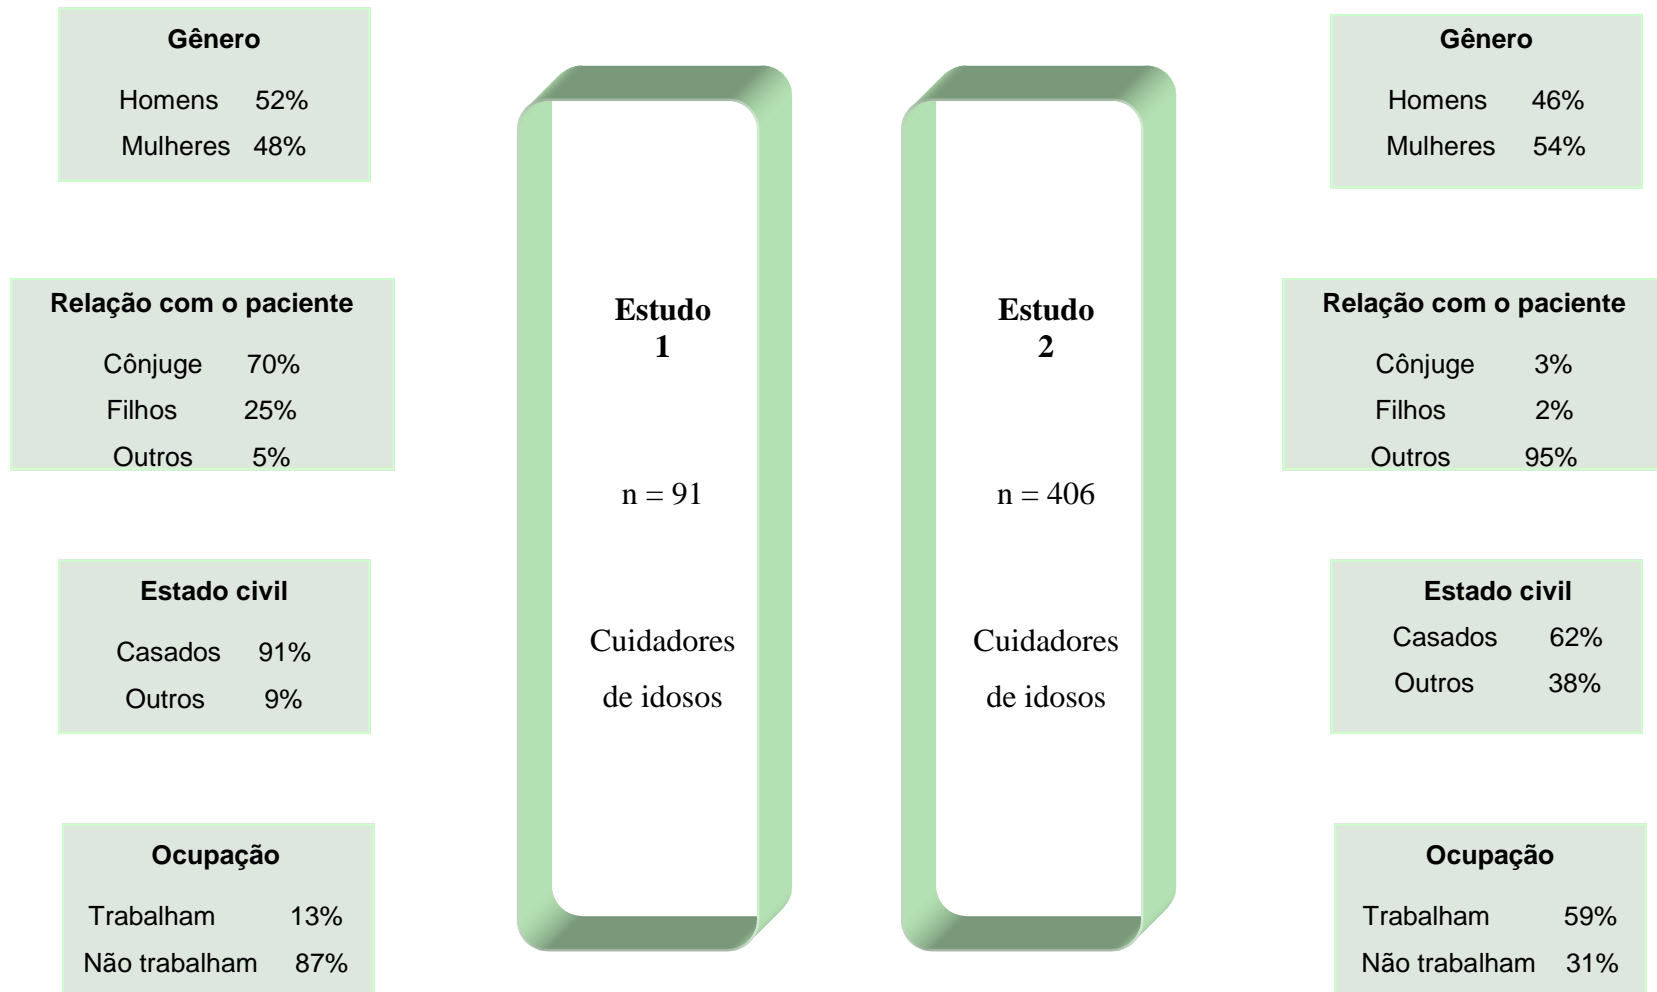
Gênero
Homens 52%
Mulheres 48%

Relação com o paciente
Cônjuge 70%
Filhos 25%
Outros 5%

Estado civil
Casados 91%
Outros 9%

Ocupação
Trabalham 13%
Não trabalham 87%

Estudo 1

n = 91

Cuidadores de idosos

Estudo 2

n = 406

Cuidadores de idosos

Gênero
Homens 46%
Mulheres 54%

Relação com o paciente
Cônjuge 3%
Filhos 2%
Outros 95%

Estado civil
Casados 62%
Outros 38%

Ocupação
Trabalham 59%
Não trabalham 31%